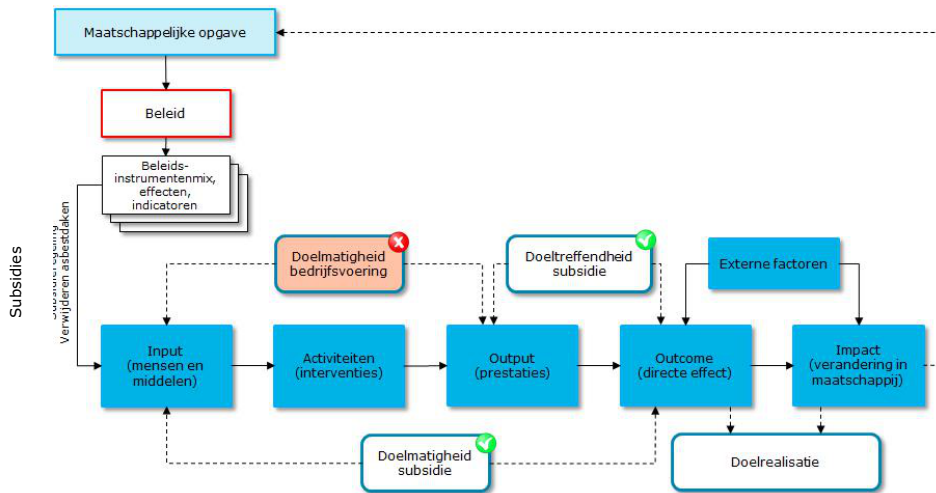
Maatschappelijke opgave

Beleid

Beleidsinstrumentenmix, effecten, indicatoren

Subsidies

Subsidieregeling Verwijderen asbestdaken

Doelmatigheid bedrijfsvoering

Doeltreffendheid subsidie

Externe factoren

Input (mensen en middelen)

Activiteiten (interventies)

Output (prestaties)

Outcome (directe effect)

Impact (verandering in maatschappij)

Doelmatigheid subsidie

Doelrealisatie